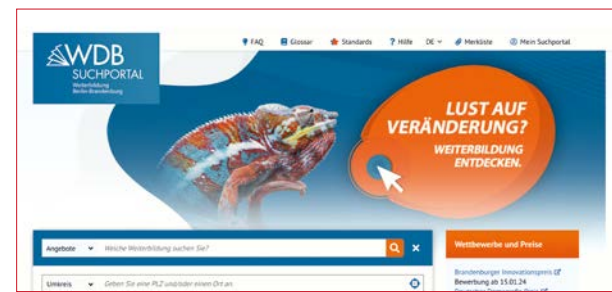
WDB SUCHPORTAL
Weiterbildung Berlin-Brandenburg

FAQ Glossar Standards Hilfe DE Merkliste Mein Suchportal

LUST AUF VERÄNDERUNG?
WEITERBILDUNG ENTDECKEN.

Angebote Welche Weiterbildung suchen Sie?

Umkreis Geben Sie eine PLZ und/oder einen Ort an.

Wettbewerbe und Preise

Brandenburger Innovationspreis
Bewerbung ab 15.01.24
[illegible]